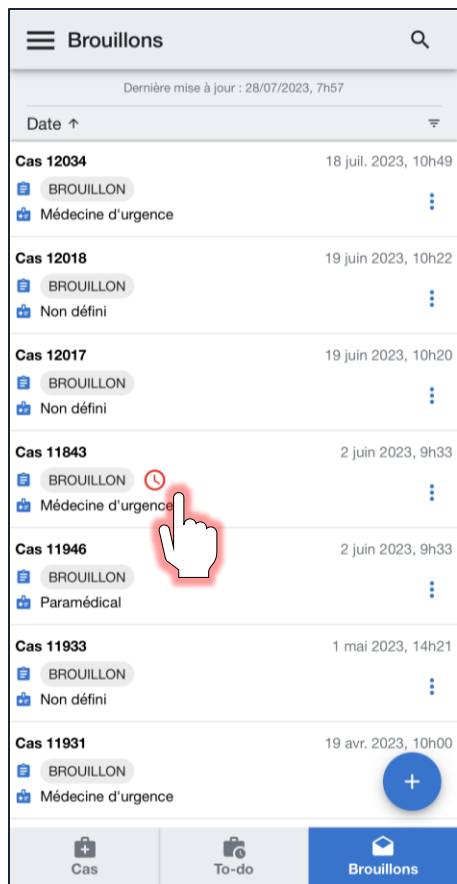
Brouillons

Dernière mise à jour : 28/07/2023, 7h57

Date ↑

Cas 12034
18 juil. 2023, 10h49
BROUILLON
Médecine d'urgence

Cas 12018
19 juin 2023, 10h22
BROUILLON
Non défini

Cas 12017
19 juin 2023, 10h20
BROUILLON
Non défini

Cas 11843
2 juin 2023, 9h33
BROUILLON
Médecine d'urgence

Cas 11946
2 juin 2023, 9h33
BROUILLON
Paramédical

Cas 11933
1 mai 2023, 14h21
BROUILLON
Non défini

Cas 11931
19 avr. 2023, 10h00
BROUILLON
Médecine d'urgence

+

Cas
To-do
Brouillons